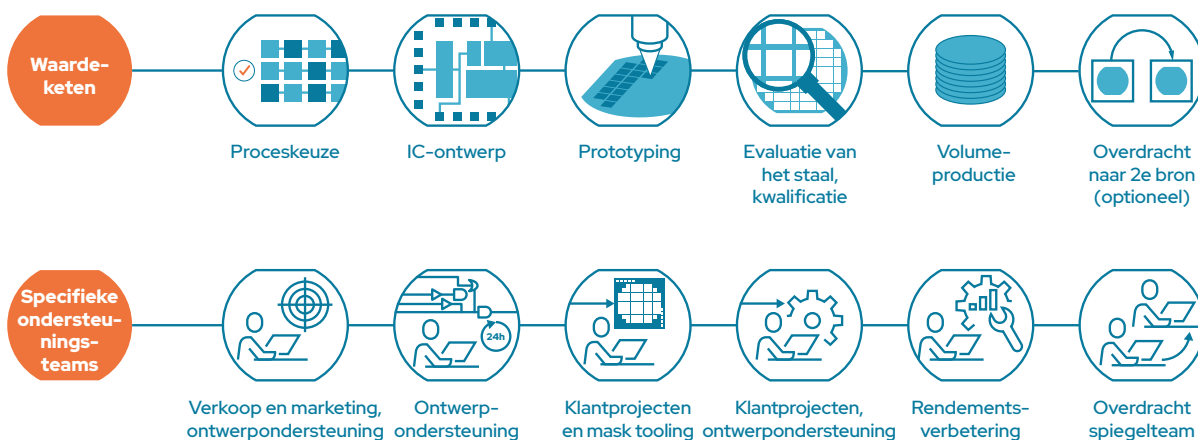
Waardeketen

Proceskeuze

IC-ontwerp

Prototyping

Evaluatie van het staal, kwalificatie

Volumeproductie

Overdracht naar 2e bron (optioneel)

Specifieke ondersteuningsteams

24h

Verkoop en marketing, ontwerpondersteuning

Ontwerpondersteuning

Klantprojecten en mask tooling

Klantprojecten, ontwerpondersteuning

Rendementsverbetering

Overdracht spiegelteam